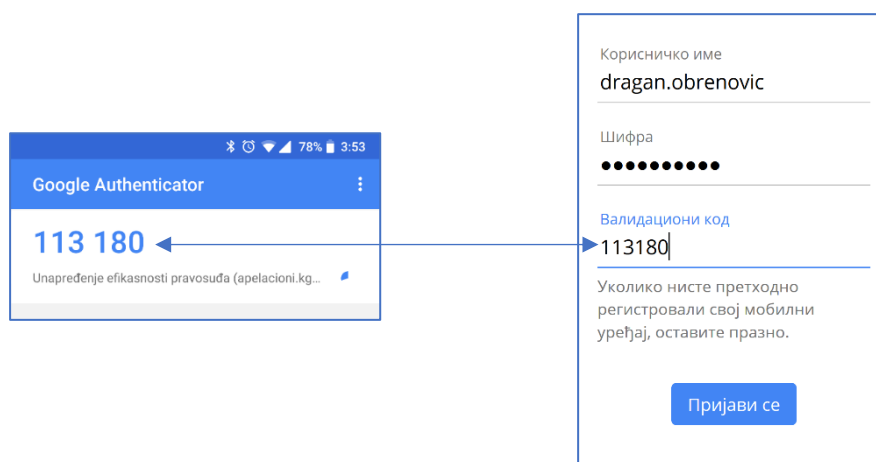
78% 3:53

Google Authenticator

113 180

Unapređenje efikasnosti pravosuđa (apelacioni.kg...

Корисничко име

dragan.obrenovic

Шифра

●●●●●●●●●●

Валидациони код

113180

Уколико нисте претходно регистровали свој мобилни уређај, оставите празно.

Пријави се